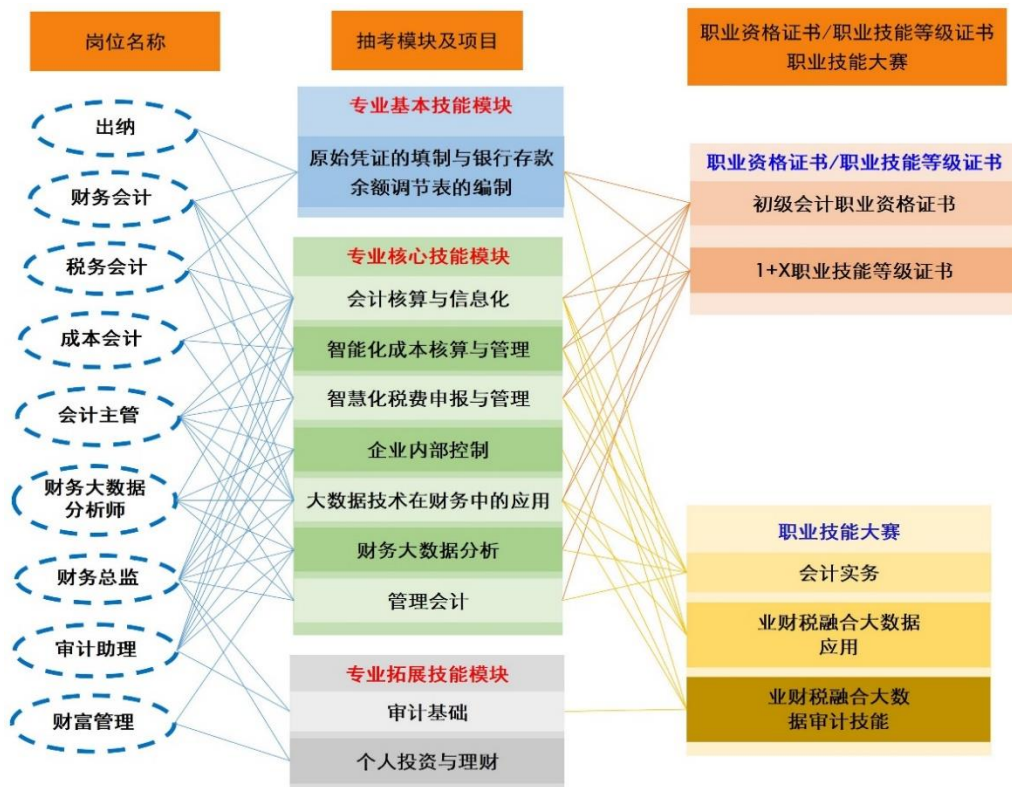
岗位名称

出纳

财务会计

税务会计

成本会计

会计主管

财务大数据分析师

财务总监

审计助理

财富管理

抽考模块及项目

专业基本技能模块

原始凭证的填制与银行存款余额调节表的编制

专业核心技能模块

会计核算与信息化

智能化成本核算与管理

智慧化税费申报与管理

企业内部控制

大数据技术在财务中的应用

财务大数据分析

管理会计

专业拓展技能模块

审计基础

个人投资与理财

职业资格证书/职业技能等级证书
职业技能大赛

职业资格证书/职业技能等级证书

初级会计职业资格证书

1+X职业技能等级证书

职业技能大赛

会计实务

业财税融合大数据应用

业财税融合大数据审计技能